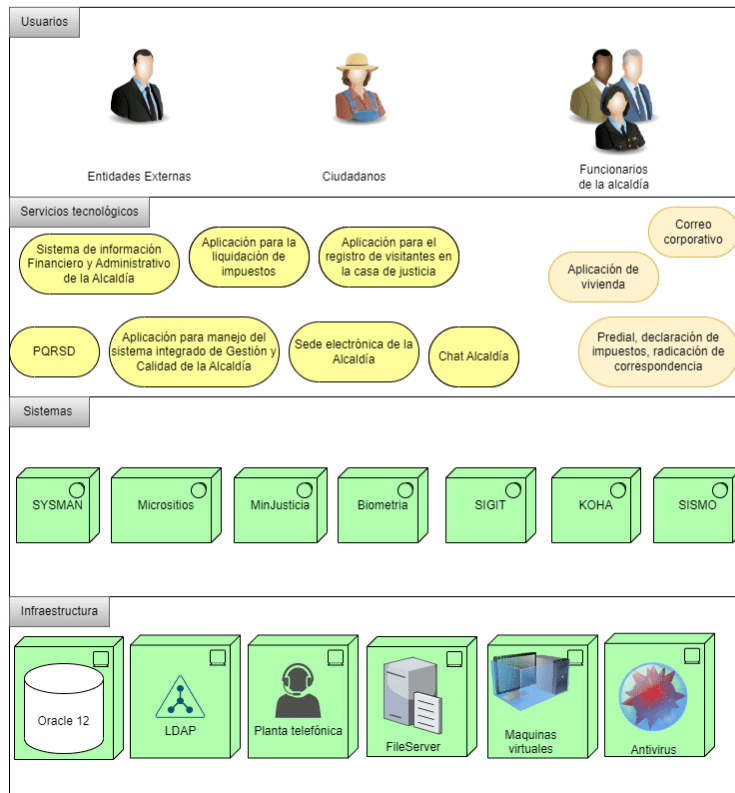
Usuarios

Entidades Externas

Ciudadanos

Funcionarios de la alcaldía

Servicios tecnológicos

Sistema de información Financiero y Administrativo de la Alcaldía

Aplicación para la liquidación de impuestos

Aplicación para el registro de visitantes en la casa de justicia

Correo corporativo

Aplicación de vivienda

PQRSD

Aplicación para manejo del sistema integrado de Gestión y Calidad de la Alcaldía

Sede electrónica de la Alcaldía

Chat Alcaldía

Predial, declaración de impuestos, radicación de correspondencia

Sistemas

SYSMAN

Micrositios

MinJusticia

Biometria

SIGIT

KOHA

SISMO

Infraestructura

Oracle 12

LDAP

Planta telefónica

FileServer

Maquinas virtuales

Antivirus